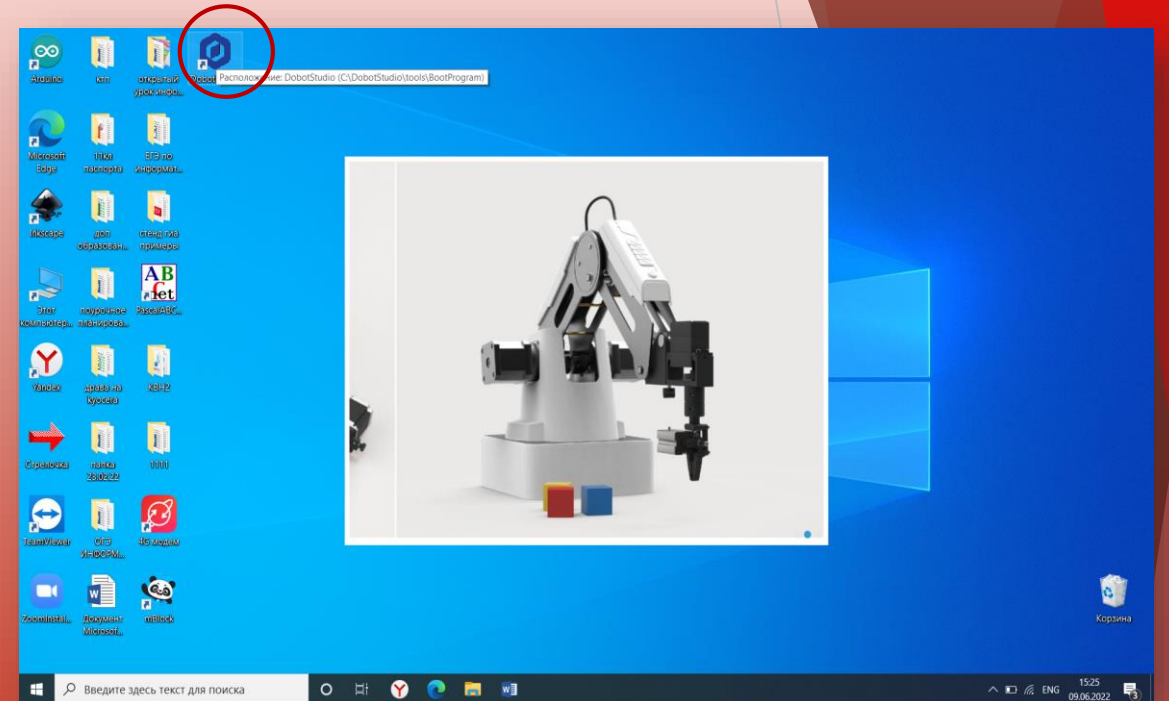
Arduino
ктп
открытый урок инфо...
Dobot
Расположение: DobotStudio (C:\DobotStudio\tools\BootProgram)

Microsoft Edge
11кл паспорта
ЕГЭ по информат...

Inkscape
доп образован...
стенд гиа примеры

Этот компьютер...
поурочное планирова...
PascalABC...

Yandex
драва на куосера
КВН2

Стрелочка
папка 28.02.22
1111

TeamViewer
ОГЭ ИНФОРМ...
4G модем

ZoomInstal...
Документ Microsoft...
mBlock

Корзина

Введите здесь текст для поиска
ENG
15:25
09.06.2022
3